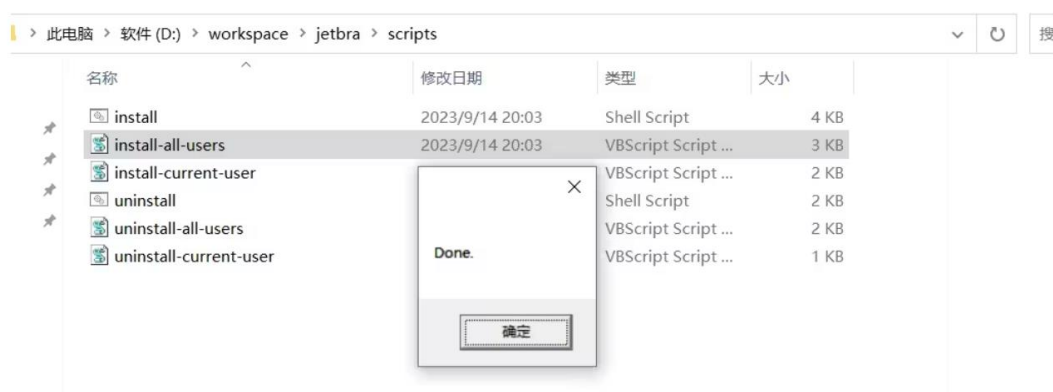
> 此电脑 > 软件 (D:) > workspace > jetbra > scripts

搜

| 名称 | 修改日期 | 类型 | 大小 |
|---|---|---|---|
| install | 2023/9/14 20:03 | Shell Script | 4 KB |
| install-all-users | 2023/9/14 20:03 | VBScript Script ... | 3 KB |
| install-current-user | | VBScript Script ... | 2 KB |
| uninstall | | Shell Script | 2 KB |
| uninstall-all-users | | VBScript Script ... | 2 KB |
| uninstall-current-user | | VBScript Script ... | 1 KB |

×

Done.

确定